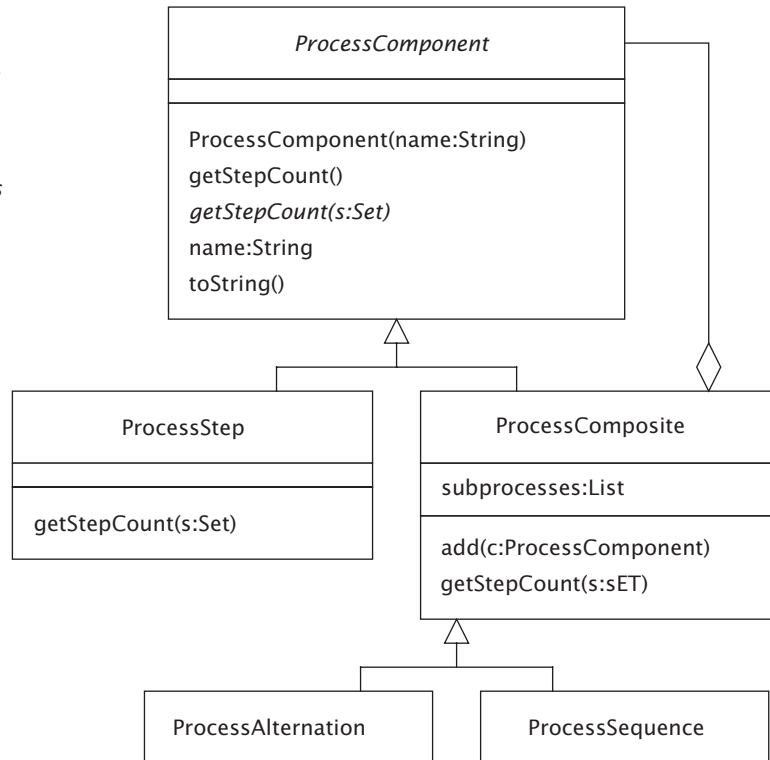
ProcessComponent

ProcessComponent(name:String)
getStepCount()
getStepCount(s:Set)
name:String
toString()

ProcessStep

getStepCount(s:Set)

ProcessComposite

subprocesses:List

add(c:ProcessComponent)
getStepCount(s:sET)

ProcessAlternation

ProcessSequence